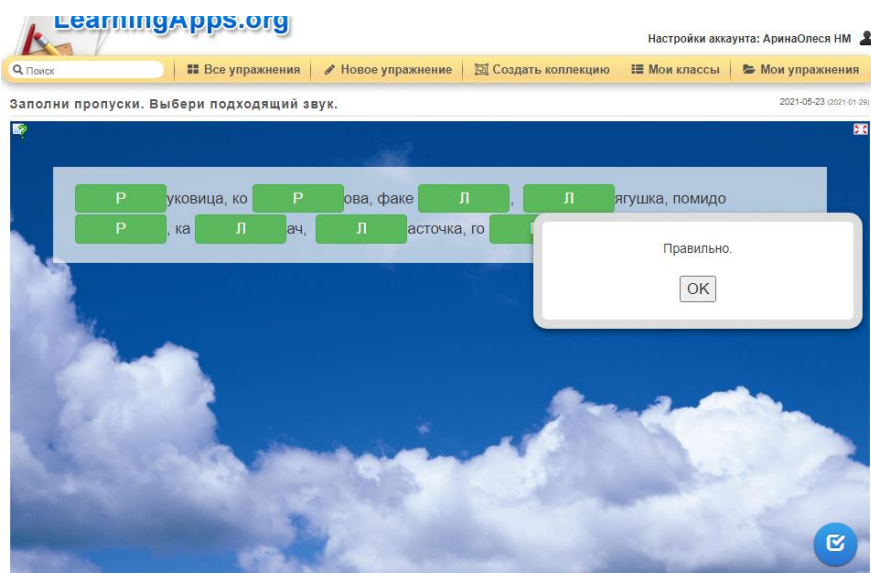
LearningApps.org

Настройки аккаунта: АринаОлеся НМ

Поиск | Все упражнения | Новое упражнение | Создать коллекцию | Мои классы | Мои упражнения

Заполни пропуски. Выбери подходящий звук.

2021-05-23 (2021-01-29)

Р уковица, ко Р ова, факе Л , Л ягушка, помидо Р , ка Л ач, Л асточка, го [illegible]

Правильно.

OK